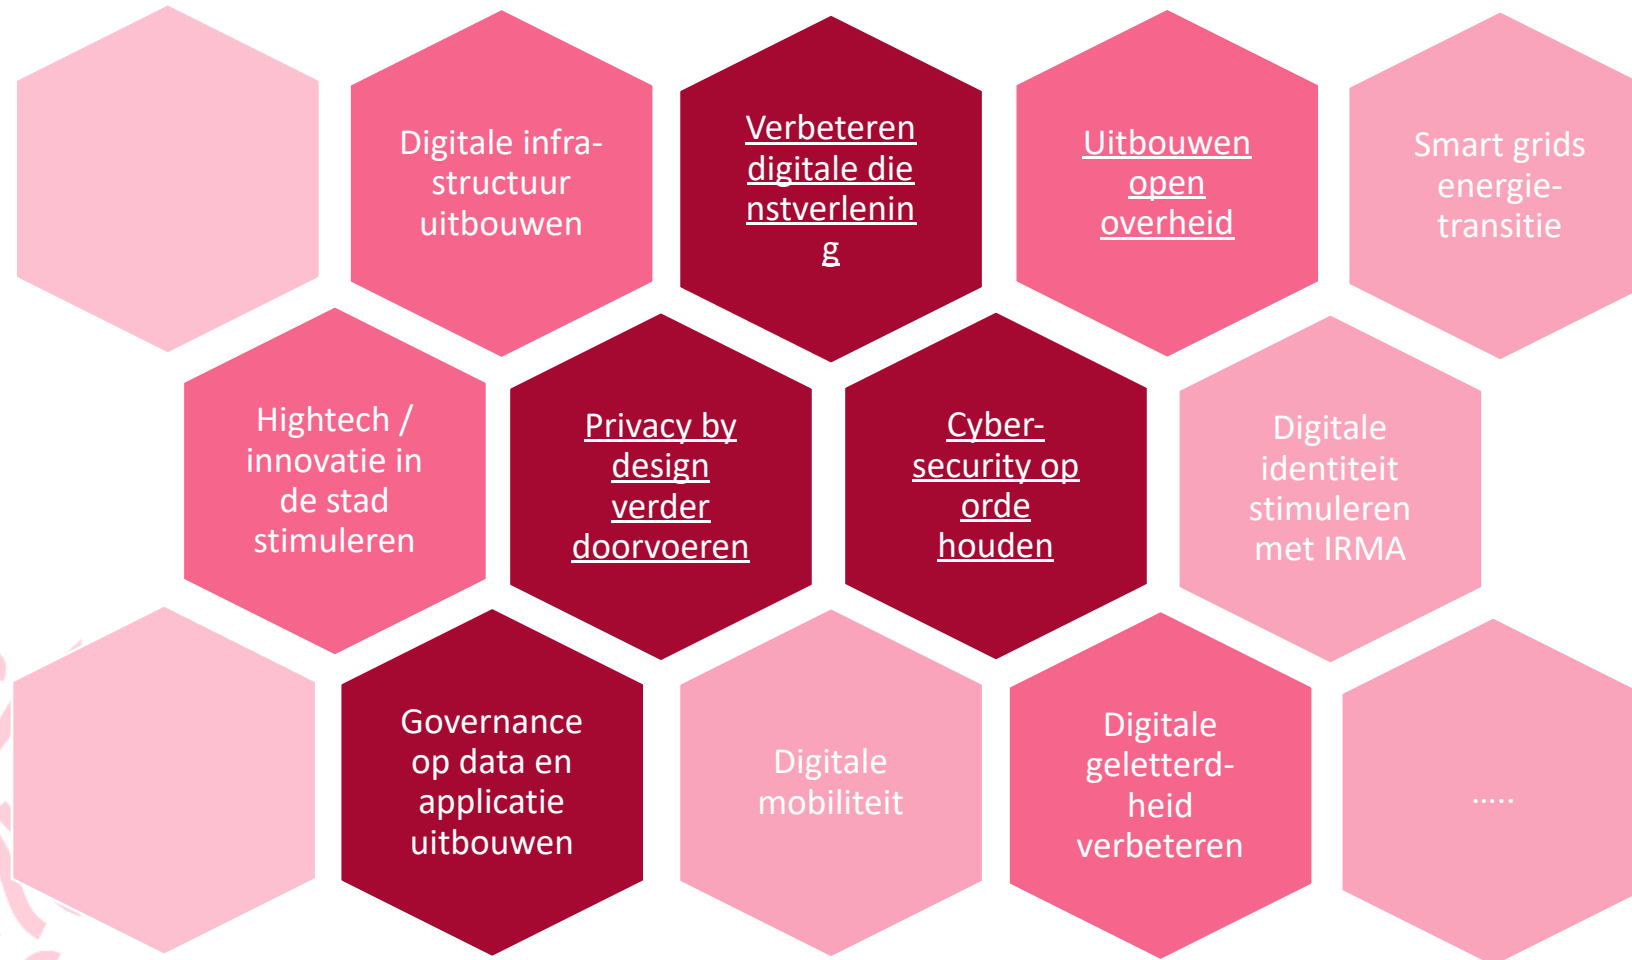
Digitale infrastructuur uitbouwen

Verbeteren digitale dienstverlening

Uitbouwen open overheid

Smart grids energietransitie

Hightech / innovatie in de stad stimuleren

Privacy by design verder doorvoeren

Cyber-security op orde houden

Digitale identiteit stimuleren met IRMA

Governance op data en applicatie uitbouwen

Digitale mobiliteit

Digitale geletterdheid verbeteren

.....